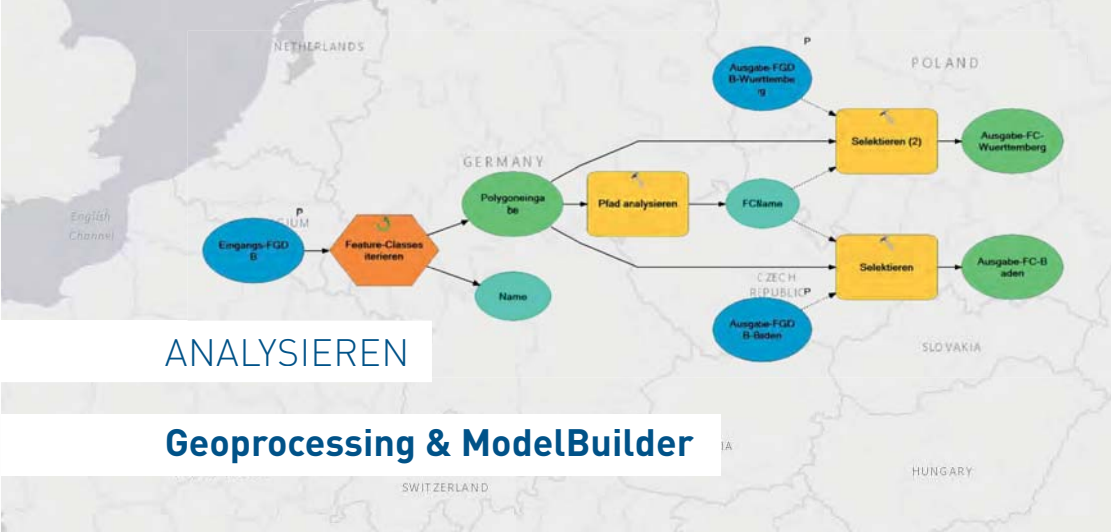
NETHERLANDS

POLAND

GERMANY

English Channel

P
Eingangs-FGDB

Feature-Classes iterieren

Polygoneingabe

Pfad analysieren

FCName

Name

P
Ausgabe-FGDB-Wuerttemberg

Selektieren (2)

Ausgabe-FC-Wuerttemberg

Selektieren

Ausgabe-FC-Baden

P
Ausgabe-FGDB-Baden

CZECH REPUBLIC

SLOVAKIA

ANALYSIEREN

Geoprocessing & ModelBuilder

HUNGARY

SWITZERLAND